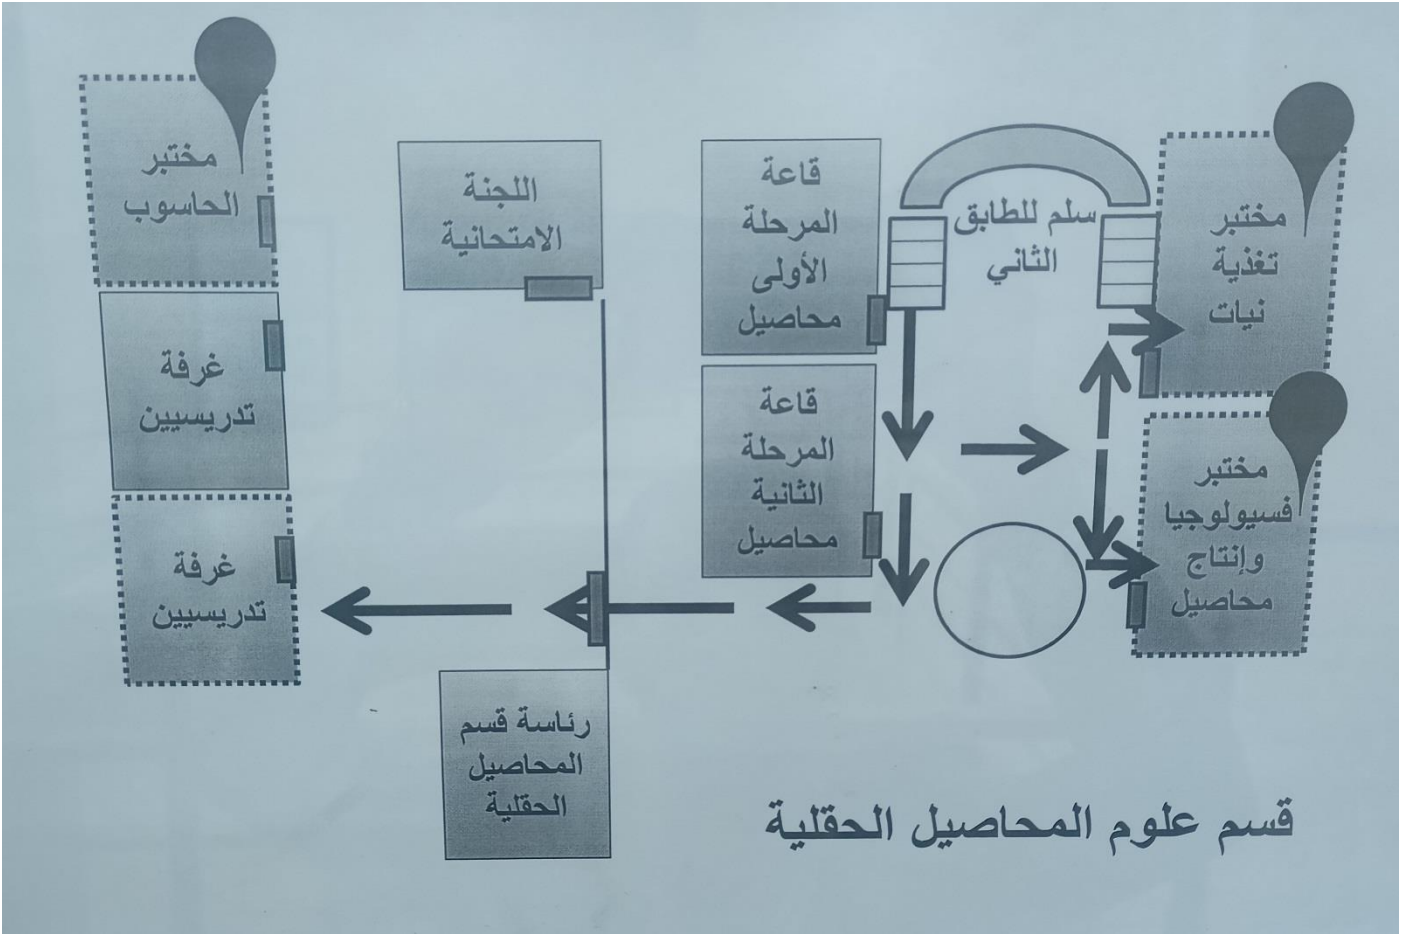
مختبر تغذية نيات

سلم للطابق الثاني

قاعة المرحلة الأولى محاصيل

اللجنة الامتحانية

مختبر الحاسوب

غرفة تدريسيين

مختبر فسيولوجيا وإنتاج محاصيل

قاعة المرحلة الثانية محاصيل

غرفة تدريسيين

رئاسة قسم المحاصيل الحقلية

قسم علوم المحاصيل الحقلية